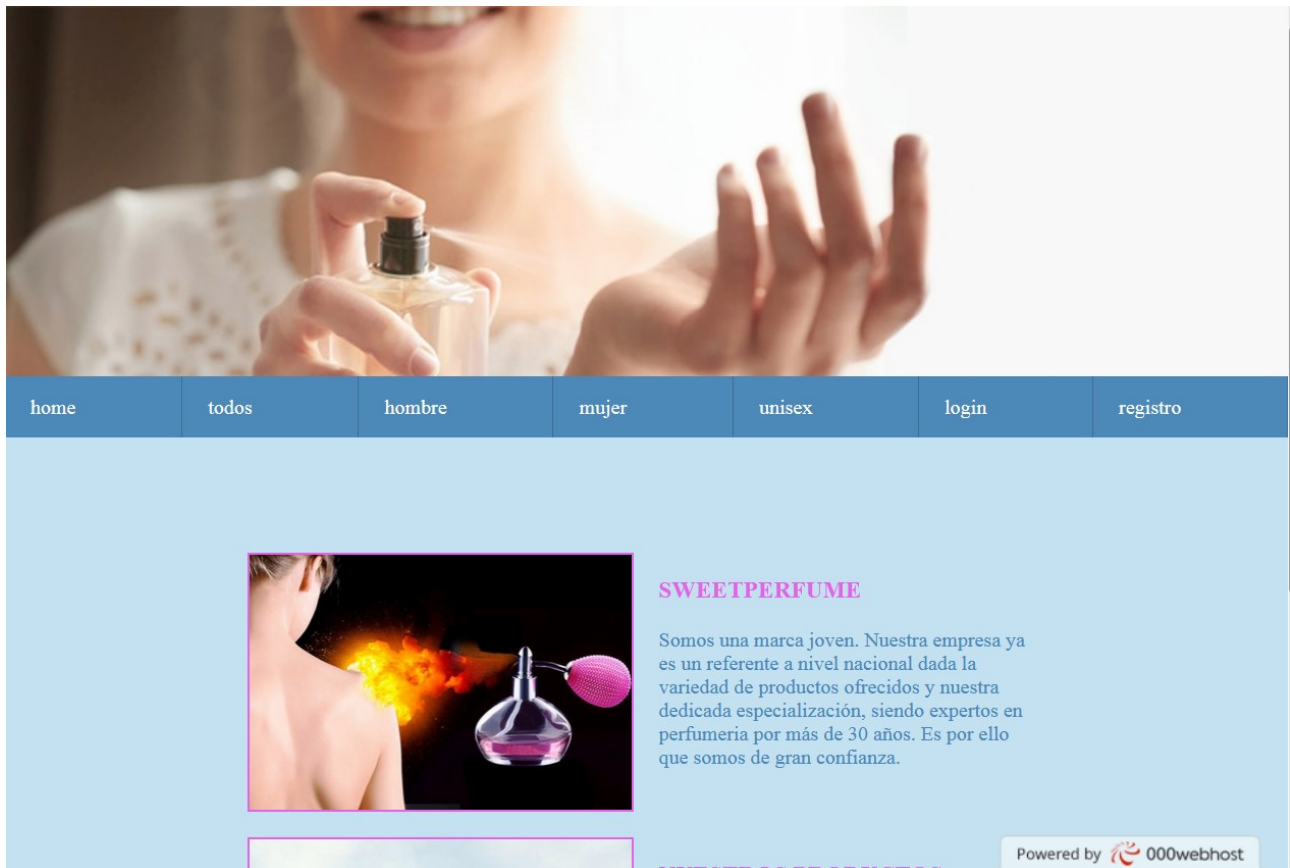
home | todos | hombre | mujer | unisex | login | registro

SWEETPERFUME

Somos una marca joven. Nuestra empresa ya es un referente a nivel nacional dada la variedad de productos ofrecidos y nuestra dedicada especialización, siendo expertos en perfumería por más de 30 años. Es por ello que somos de gran confianza.

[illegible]

Powered by 000webhost